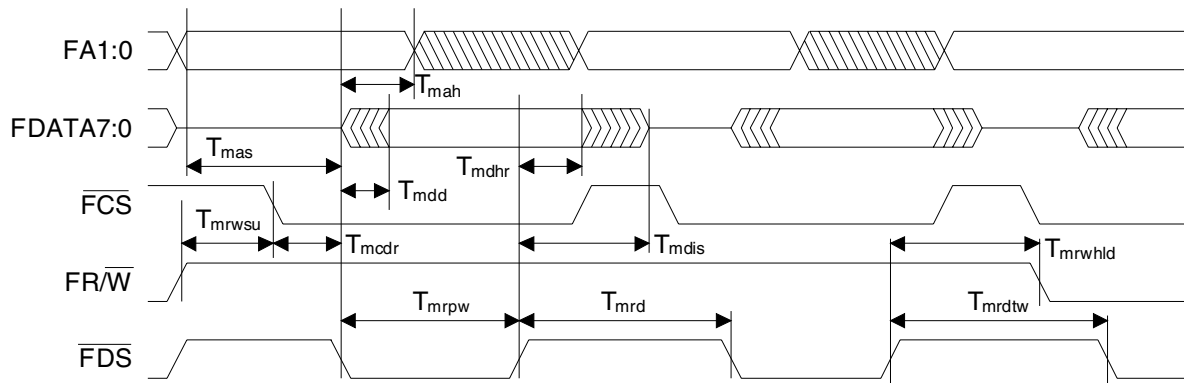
FA1:0

$T_{mah}$

FDATA7:0

$T_{mas}$

$T_{mdhr}$

$\overline{FCS}$

$T_{mdd}$

$T_{mrwsu}$

$T_{mcdr}$

$T_{mdis}$

$T_{mrwhld}$

FR/$\overline{W}$

$T_{mrpw}$

$T_{mrd}$

$T_{mrdtw}$

$\overline{FDS}$